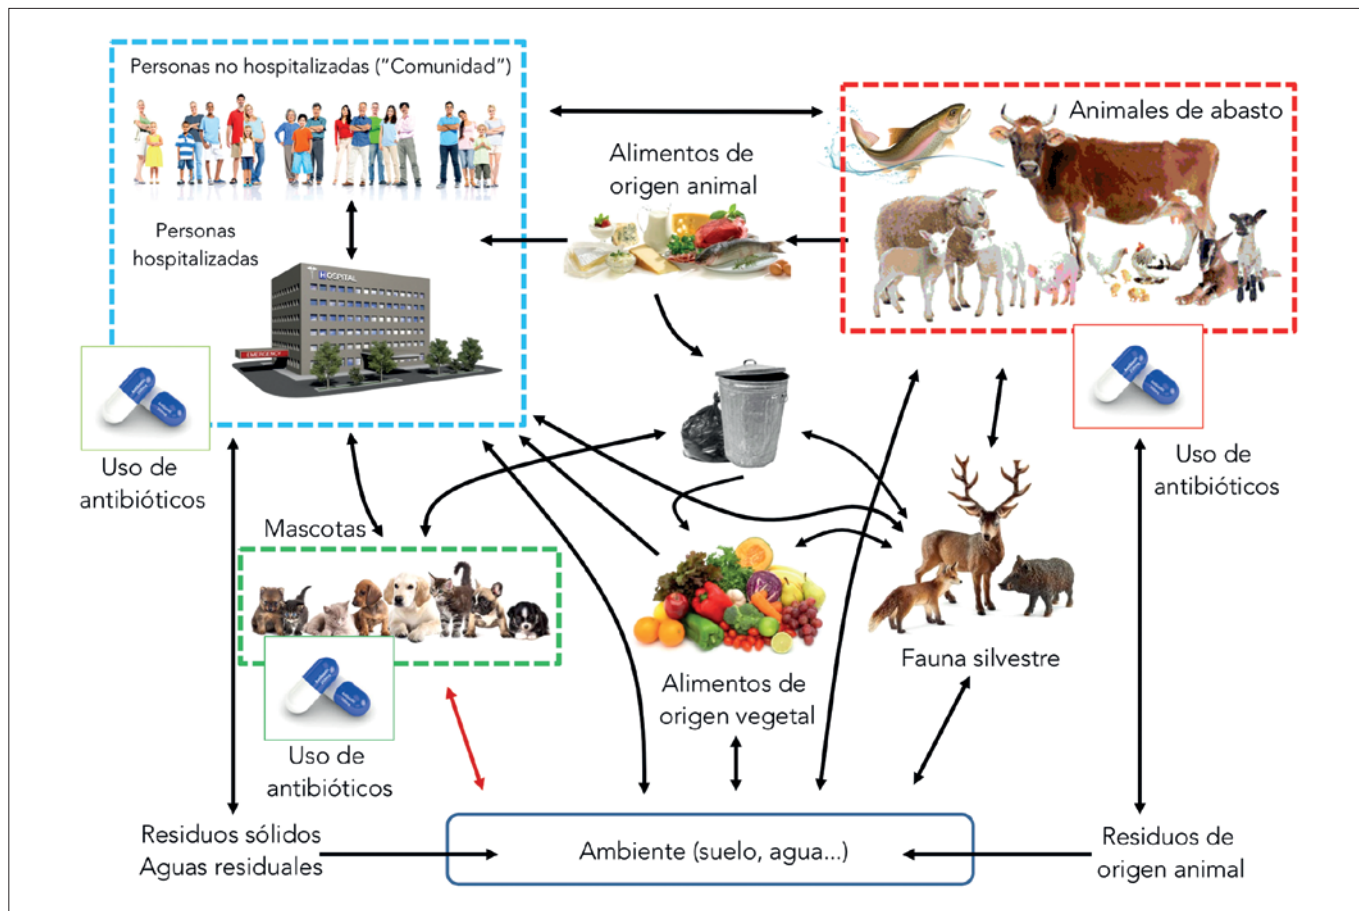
Personas no hospitalizadas ("Comunidad")

Personas hospitalizadas

HOSPITAL

EMERGENCY

Alimentos de origen animal

Animales de abasto

Uso de antibióticos

Uso de antibióticos

Mascotas

Uso de antibióticos

Alimentos de origen vegetal

Fauna silvestre

Residuos sólidos
Aguas residuales

Ambiente (suelo, agua...)

Residuos de origen animal